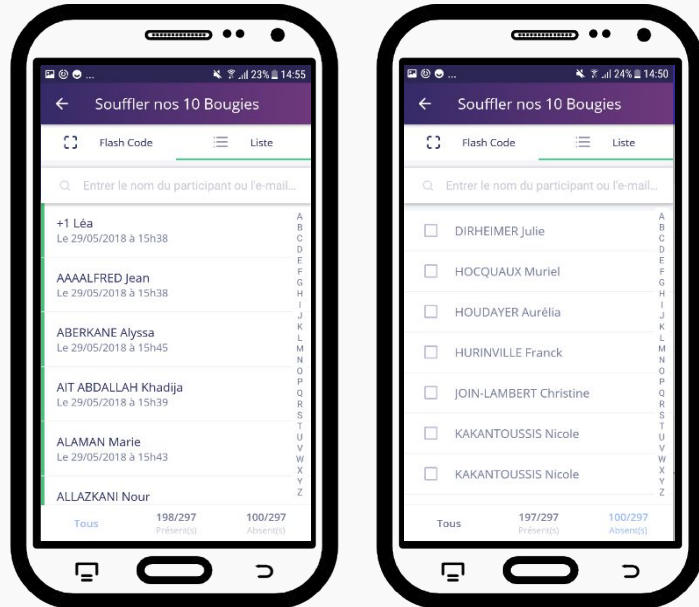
23% 14:55

Souffler nos 10 Bougies

Flash Code

Liste

Entrer le nom du participant ou l'e-mail...

+1 Léa
Le 29/05/2018 à 15h38

AAAALFRED Jean
Le 29/05/2018 à 15h38

ABERKANE Alyssa
Le 29/05/2018 à 15h45

AIT ABDALLAH Khadija
Le 29/05/2018 à 15h39

ALAMAN Marie
Le 29/05/2018 à 15h43

ALLAZKANI Nour

A B C D E F G H I J K L M N O P Q R S T U V W X Y Z

Tous

198/297
Présent(s)

100/297
Absent(s)

24% 14:50

Souffler nos 10 Bougies

Flash Code

Liste

Entrer le nom du participant ou l'e-mail...

DIRHEIMER Julie

HOCQUAUX Muriel

HOUDAYER Aurélia

HURINVILLE Franck

JOIN-LAMBERT Christine

KAKANTOUSSIS Nicole

KAKANTOUSSIS Nicole

A B C D E F G H I J K L M N O P Q R S T U V W X Y Z

Tous

197/297
Présent(s)

100/297
Absent(s)